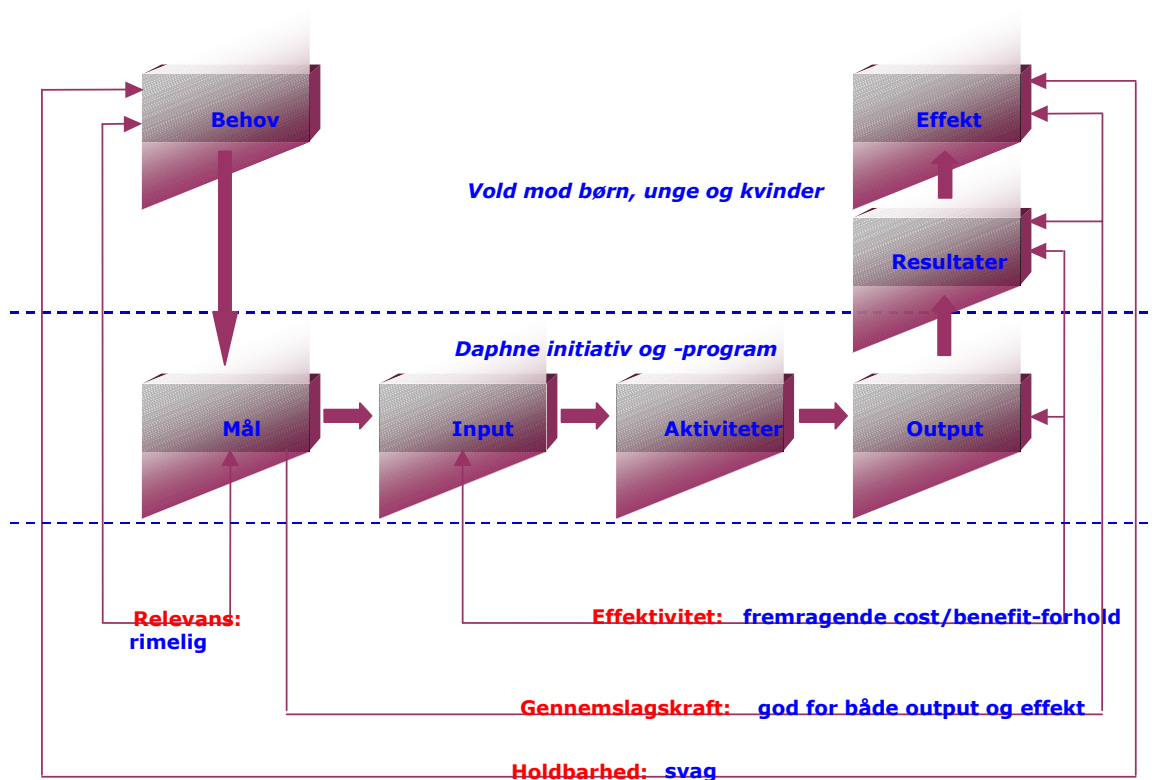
Behov

Effekt

Vold mod børn, unge og kvinder

Resultater

Daphne initiativ og -program

Mål

Input

Aktiviteter

Output

Relevans: rimelig

Effektivitet: fremragende cost/benefit-forhold

Gennemslagskraft: god for både output og effekt

Holdbarhed: svag